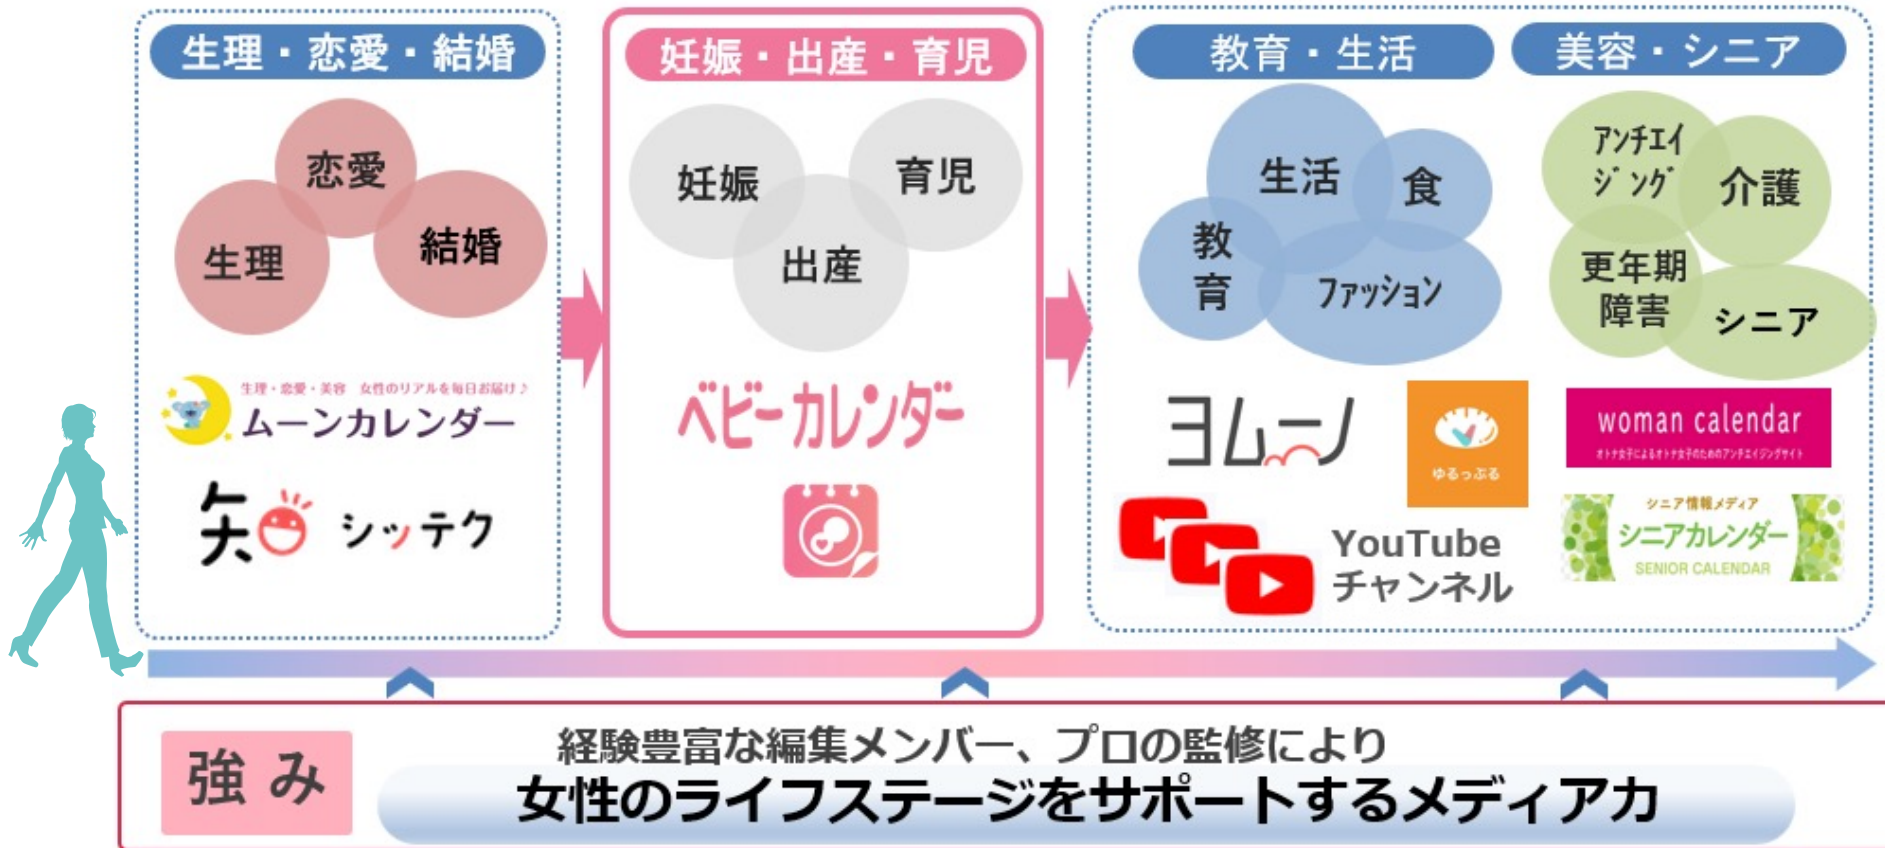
生理・恋愛・結婚

恋愛
生理
結婚

生理・恋愛・美容　女性のリアルを毎日お届け♪
ムーンカレンダー

シッテク

妊娠・出産・育児

妊娠
育児
出産

ベビーカレンダー

教育・生活

生活
食
教育
ファッション

ヨムーノ

ゆるっぷる

YouTube
チャンネル

美容・シニア

アンチエイジング
介護
更年期障害
シニア

woman calendar
オトナ女子によるオトナ女子のためのアンチエイジングサイト

シニア情報メディア
シニアカレンダー
SENIOR CALENDAR

強み

経験豊富な編集メンバー、プロの監修により
女性のライフステージをサポートするメディア力